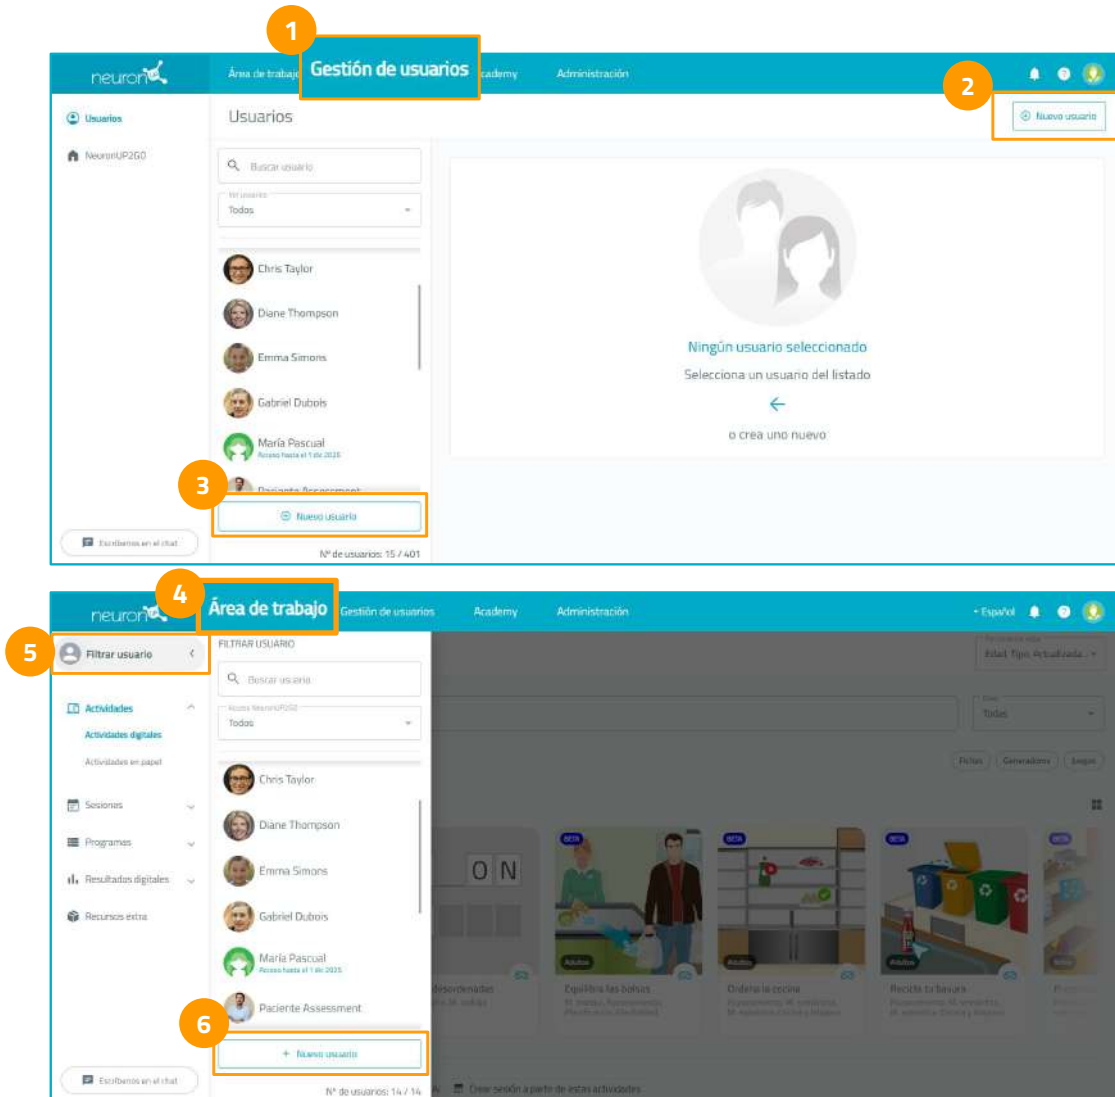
1
neuron
Área de trabajo
Gestión de usuarios
Academy
Administración
2
Usuarios
NeuronUP2GO
Usuarios
Nuevo usuario
Buscar usuario
Ver usuarios
Todos
Chris Taylor
Diane Thompson
Emma Simons
Gabriel Dubois
María Pascual
Acceso hasta el 1 de 2025
Paciente Assessment
3
Nuevo usuario
Escríbenos en el chat
Nº de usuarios: 15 / 401
Ningún usuario seleccionado
Selecciona un usuario del listado
o crea uno nuevo

4
neuron
Área de trabajo
Gestión de usuarios
Academy
Administración
Español
5
Filtrar usuario
FILTRAR USUARIO
Buscar usuario
Acceso NeuronUP2GO
Todos
Actividades
Actividades digitales
Actividades en papel
Sesiones
Programas
Resultados digitales
Recursos extra
Chris Taylor
Diane Thompson
Emma Simons
Gabriel Dubois
María Pascual
Acceso hasta el 1 de 2025
Paciente Assessment
6
Nuevo usuario
Escríbenos en el chat
Nº de usuarios: 14 / 14
Crear sesión a partir de estas actividades
Edad, Tipo, Actualizada
Todos
Fichas
Generadores
Juegos
O N
BETA
Adultos
Equilibra las bolsas
Ordena la cocina
Recicla la basura
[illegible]